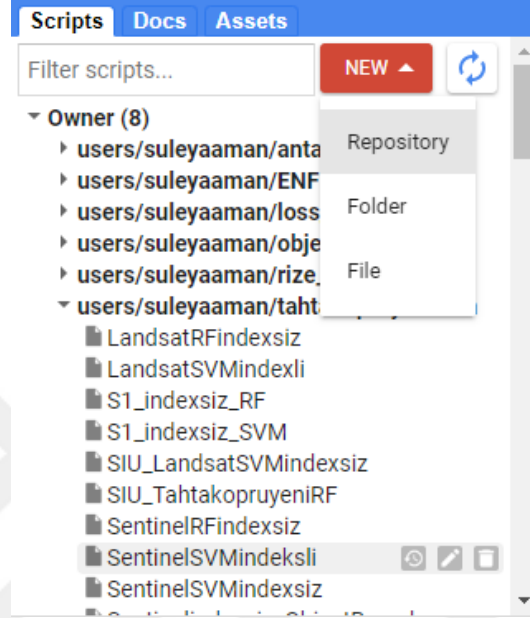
Scripts Docs Assets

Filter scripts...

NEW

Owner (8)

users/suleyaaman/anta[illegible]

users/suleyaaman/ENF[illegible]

users/suleyaaman/loss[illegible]

users/suleyaaman/obje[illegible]

users/suleyaaman/rize_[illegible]

users/suleyaaman/taht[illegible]

Repository

Folder

File

LandsatRFindexsiz

LandsatSVMindexli

S1_indexsiz_RF

S1_indexsiz_SVM

SIU_LandsatSVMindexsiz

SIU_TahtakopruyeniRF

SentinelRFindexsiz

SentinelSVMindeksli

SentinelSVMindexsiz

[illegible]